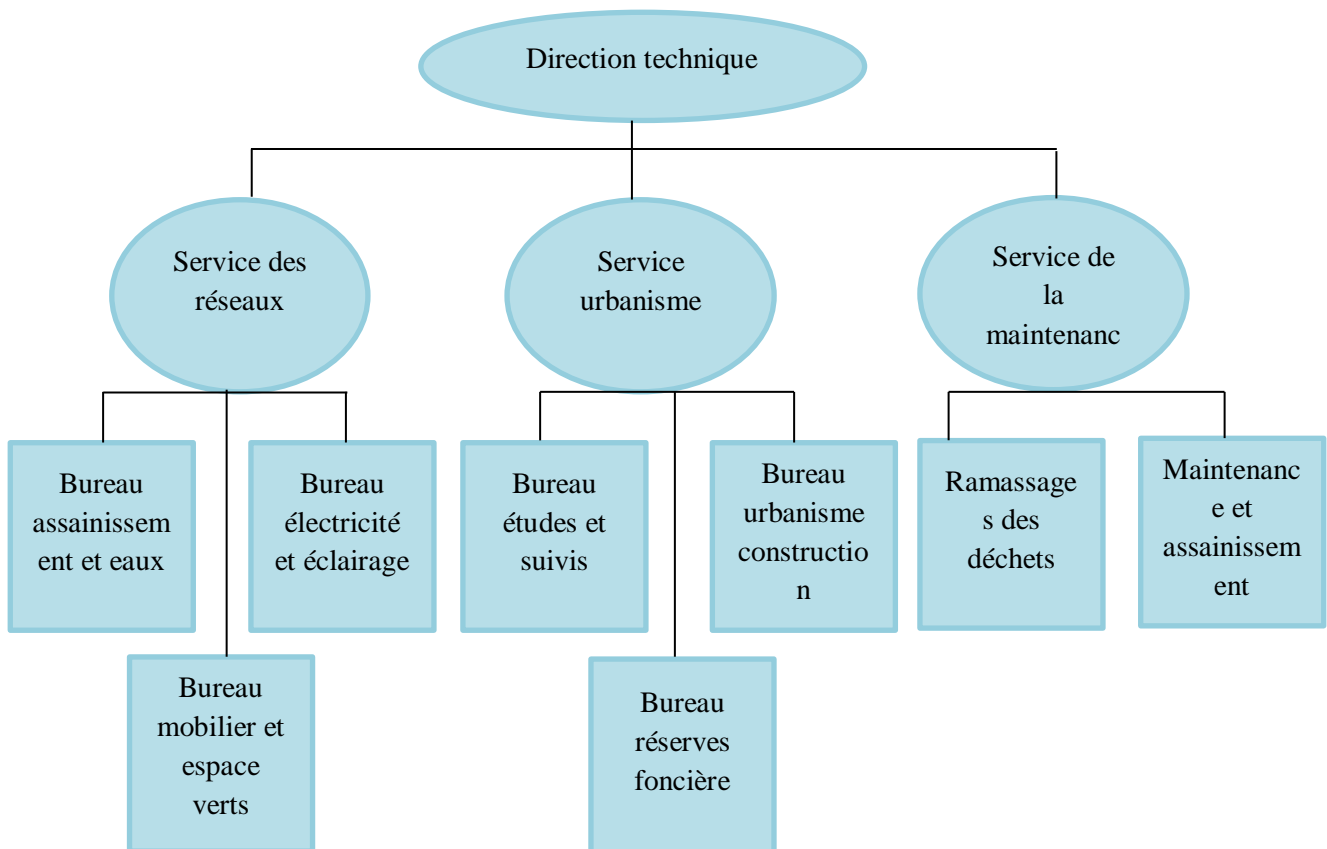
Direction technique

Service des réseaux

Service urbanisme

Service de la maintenanc

Bureau assainissem ent et eaux

Bureau électricité et éclairage

Bureau mobilier et espace verts

Bureau études et suivis

Bureau urbanisme constructio n

Bureau réserves foncière

Ramassage s des déchets

Maintenanc e et assainissem ent